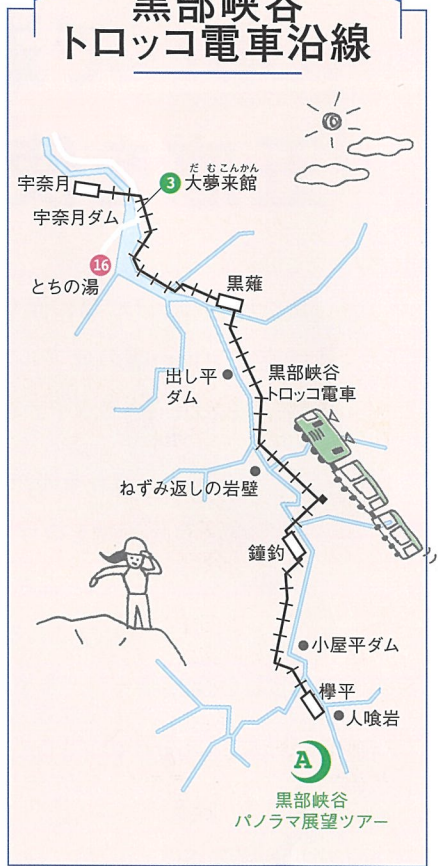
黒部峡谷
トロッコ電車沿線

宇奈月

3 だいむこんかん
大夢来館

宇奈月ダム

16
とちの湯

黒薙

出し平
ダム

黒部峡谷
トロッコ電車

ねずみ返しの岩壁

鐘釣

小屋平ダム

欅平

人喰岩

A
黒部峡谷
パノラマ展望ツアー